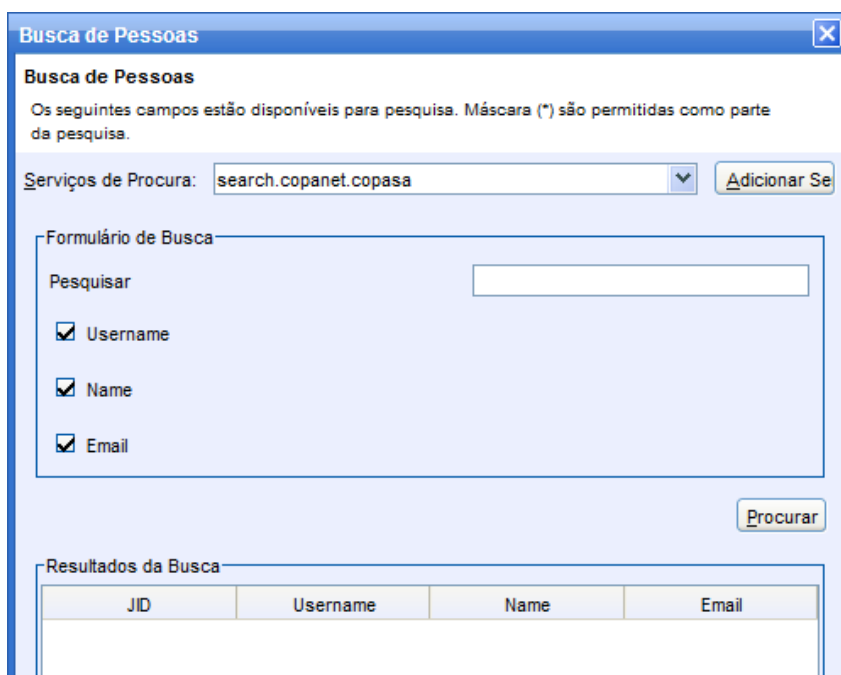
Busca de Pessoas

Busca de Pessoas

Os seguintes campos estão disponíveis para pesquisa. Máscara (*) são permitidas como parte da pesquisa.

Serviços de Procura: search.copanet.copasa

Adicionar Se

Formulário de Busca

Pesquisar

Username

Name

Email

Procurar

Resultados da Busca

| JID | Username | Name | Email |
|---|---|---|---|